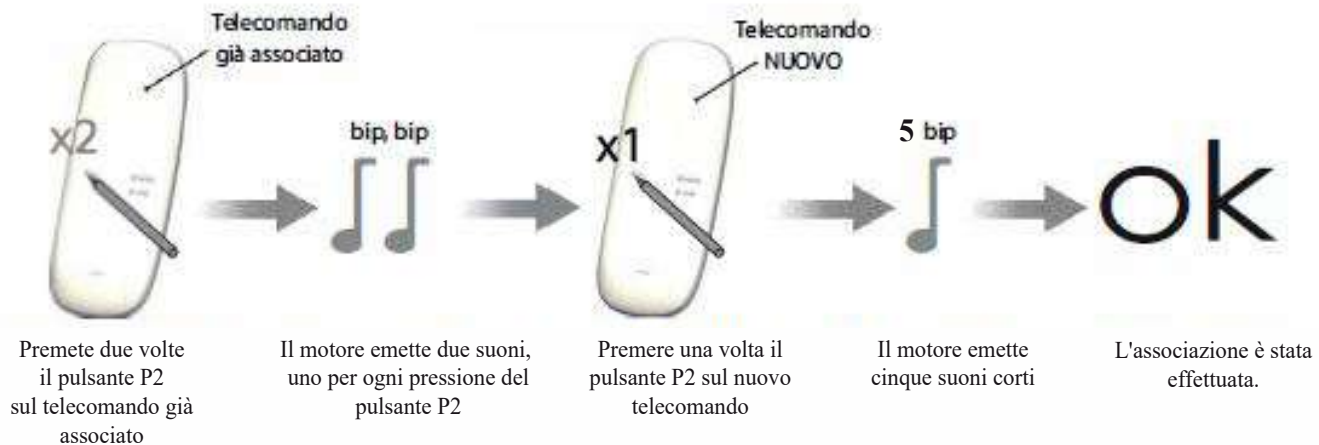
Telecomando già associato

x2

bip, bip

Telecomando NUOVO

x1

5 bip

ok

Premete due volte il pulsante P2 sul telecomando già associato

Il motore emette due suoni, uno per ogni pressione del pulsante P2

Premere una volta il pulsante P2 sul nuovo telecomando

Il motore emette cinque suoni corti

L'associazione è stata effettuata.